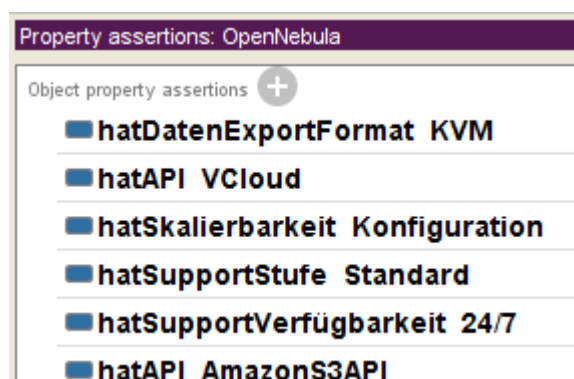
Property assertions: OpenNebula

Object property assertions

hatDatenExportFormat KVM

hatAPI VCloud

hatSkalierbarkeit Konfiguration

hatSupportStufe Standard

hatSupportVerfügbarkeit 24/7

hatAPI AmazonS3API